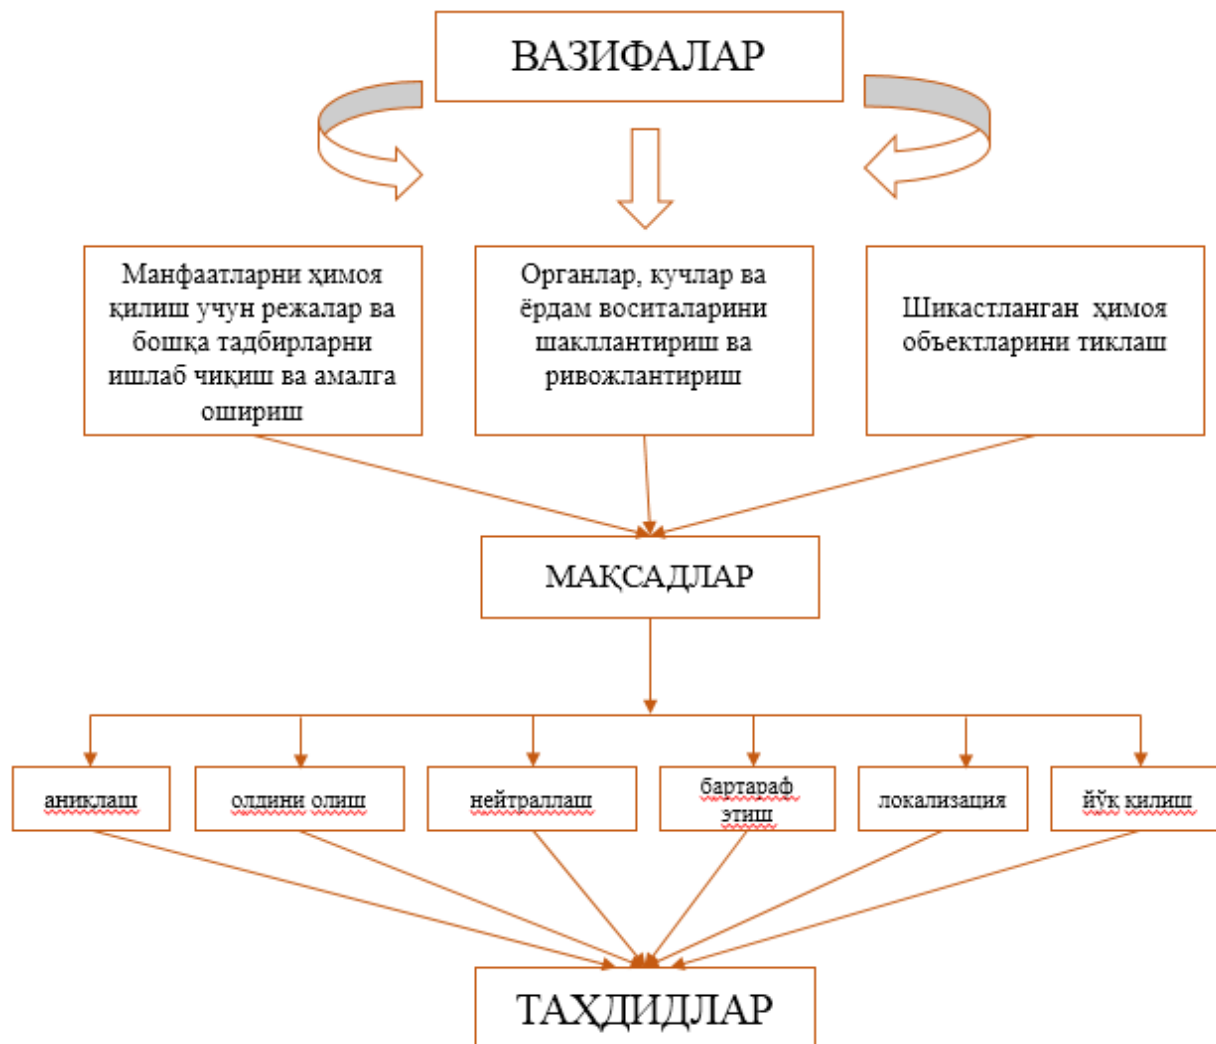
ВАЗИФАЛАР

Манфаатларни ҳимоя қилиш учун режалар ва бошқа тадбирларни ишлаб чиқиш ва амалга ошириш

Органлар, кучлар ва ёрдам воситаларини шакллантириш ва ривожлантириш

Шикастланган ҳимоя объектларини тиклаш

МАҚСАДЛАР

аниклаш

олдини олиш

нейтраллаш

бартараф этиш

локализация

йўқ қилиш

ТАҲДИДЛАР